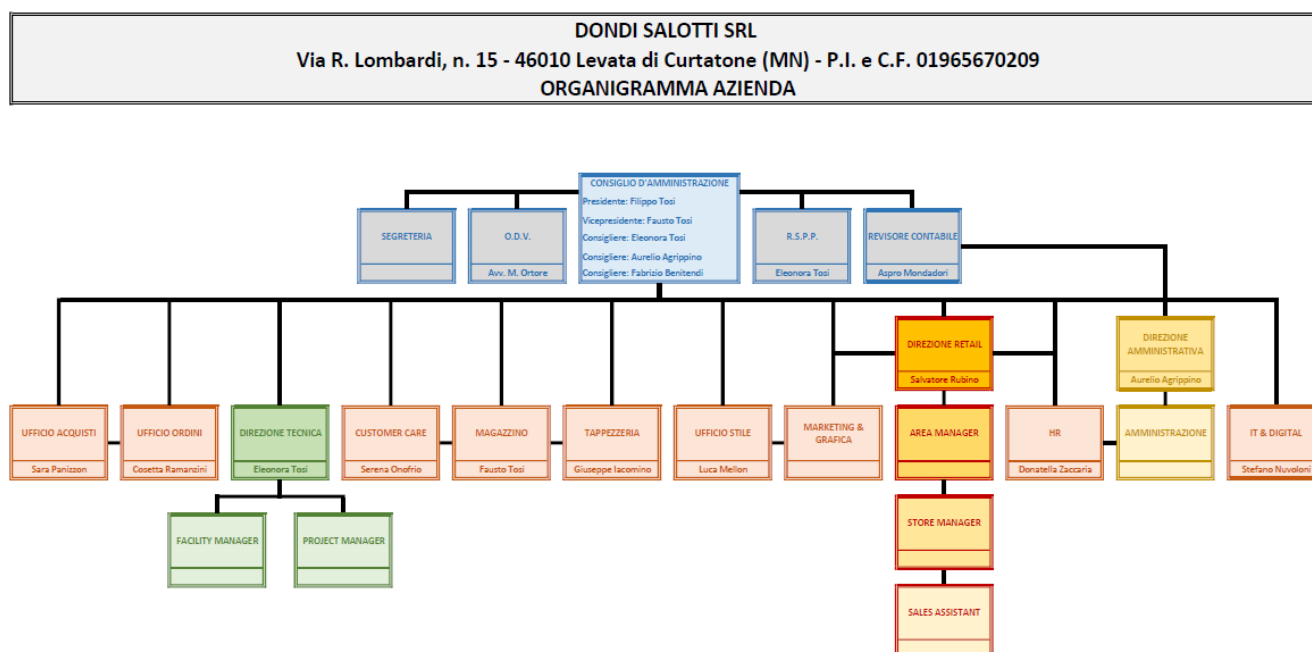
DONDI SALOTTI SRL
Via R. Lombardi, n. 15 - 46010 Levata di Curtatone (MN) - P.I. e C.F. 01965670209
ORGANIGRAMMA AZIENDA

CONSIGLIO D'AMMINISTRAZIONE
Presidente: Filippo Tosi
Vicepresidente: Fausto Tosi
Consigliere: Eleonora Tosi
Consigliere: Aurelio Agrippino
Consigliere: Fabrizio Benitendi

SEGRETERIA

O.D.V.
Avv. M. Ortore

R.S.P.P.
Eleonora Tosi

REVISORE CONTABILE
Aspro Mondadori

DIREZIONE RETAIL
Salvatore Rubino

DIREZIONE AMMINISTRATIVA
Aurelio Agrippino

UFFICIO ACQUISTI
Sara Panizzon

UFFICIO ORDINI
Cosetta Ramanzini

DIREZIONE TECNICA
Eleonora Tosi

CUSTOMER CARE
Serena Onofrio

MAGAZZINO
Fausto Tosi

TAPPEZZERIA
Giuseppe Iacomino

UFFICIO STILE
Luca Mellon

MARKETING & GRAFICA

AREA MANAGER

HR
Donatella Zaccaria

AMMINISTRAZIONE

IT & DIGITAL
Stefano Nuvoloni

FACILITY MANAGER

PROJECT MANAGER

STORE MANAGER

SALES ASSISTANT